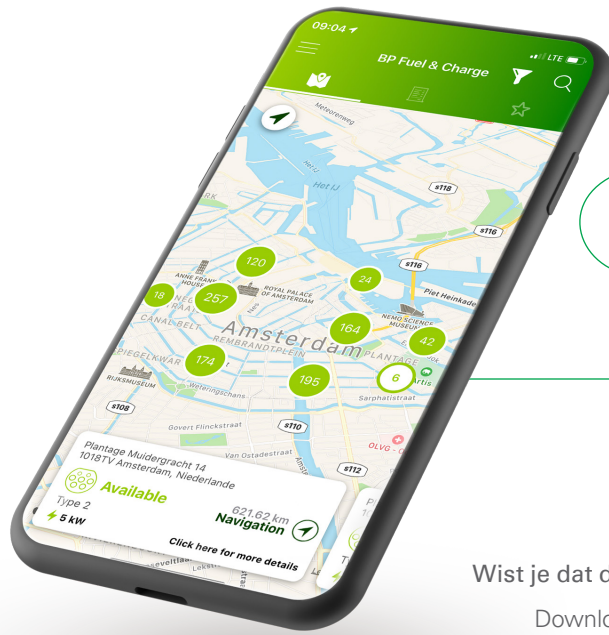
09:04

LTE

BP Fuel & Charge

Mesterweg

Het IJ

Het IJ

S118

S116

S116

Piet Heinkade

120

24

18

257

ANNE FRANK HOUSE

ROYAL PALACE OF AMSTERDAM

NEMO SCIENCE MUSEUM

CANAL BELT

Amsterdam

164

42

REMBRANDTPLEIN

PLANTAGE

SPIEGELKWARTIER

174

6

Artis

RIJKSMUSEUM

Weteringschans

195

Sarphatistraat

S108

Govert Flinckstraat

S110

Van Ostadestraat

OLVG

S112

Plantage Muidergracht 14
1018TV Amsterdam, Niederlande

Available

Type 2

5 kw

621.62 km

Navigation

Click here for more details

Wist je dat d

Downlo